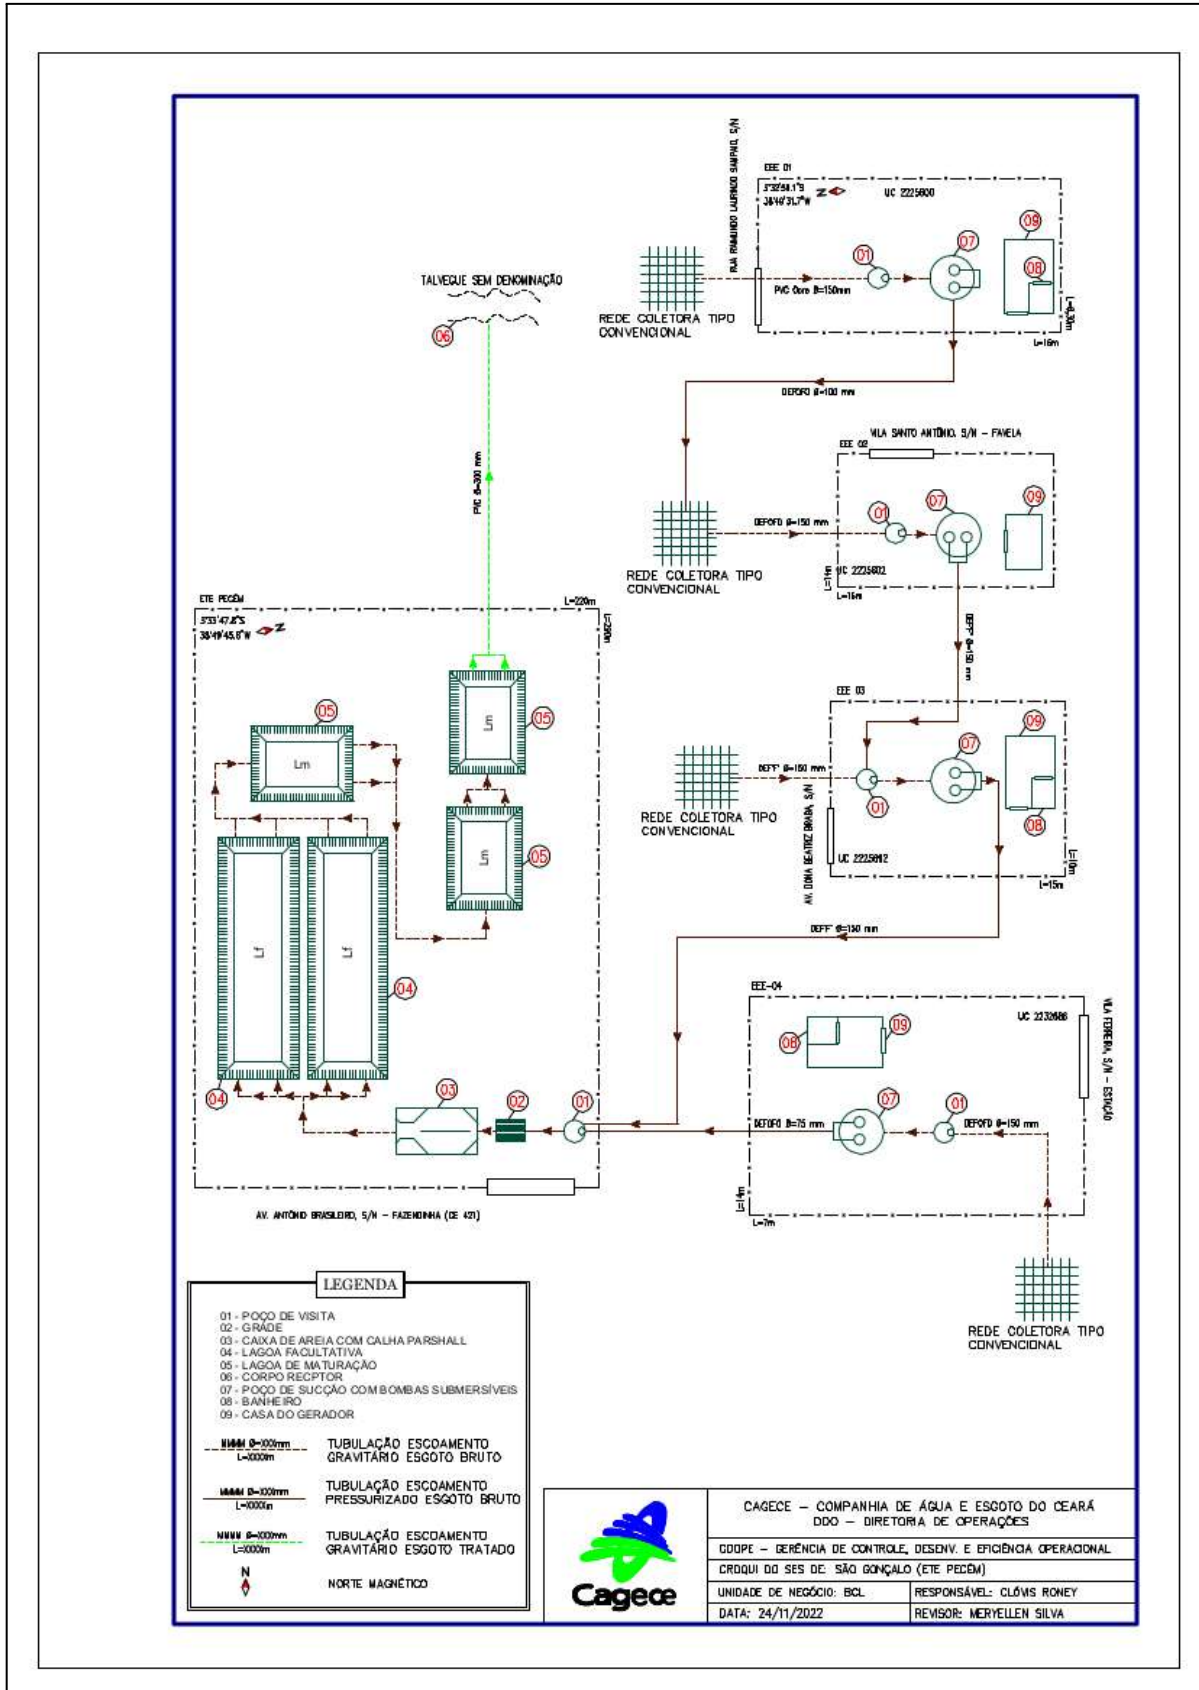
RUA RAIMUNDO LAURINDO SAMPAIO, S/N

EEE 01
3°32'58.1"S
38°46'31.7"W
UC 2225800

01 07 09 08

REDE COLETORA TIPO CONVENCIONAL

PVC Ocre Ø=150mm

L=4,30m
L=16m

TALVEGUE SEM DENOMINAÇÃO

06

DEFOFO Ø=100 mm

VILA SANTO ANTÔNIO, S/N – FAVELA

EEE 02

PVC Ø=300 mm

01 07 09

REDE COLETORA TIPO CONVENCIONAL

DEFOFO Ø=150 mm

UC 2225802
L=14m
L=15m

DEFF Ø=150 mm

ETE PECÉM
3°33'47.8"S
38°49'45.6"W
L=220m
L=290m

05 Lm
05 Lm
05 Lm

EEE 03

09 07

REDE COLETORA TIPO CONVENCIONAL

DEFF Ø=150 mm

01 08

AV. DONA BEATRIZ BRABA, S/N

UC 2225812
L=10m
L=15m

Lf Lf

04

DEFF Ø=150 mm

EEE-04

UC 2232688

VILA FERREIRA, S/N – ESTAÇÃO

08 09

04 03 02 01 07 01

DEFOFO Ø=75 mm
DEFOFO Ø=150 mm

L=14m
L=7m

AV. ANTÔNIO BRASILEIRO, S/N – FAZENDINHA (CE 421)

REDE COLETORA TIPO CONVENCIONAL

LEGENDA

01 - POÇO DE VISITA
02 - GRADE
03 - CAIXA DE AREIA COM CALHA PARSHALL
04 - LAGOA FACULTATIVA
05 - LAGOA DE MATURAÇÃO
06 - CORPO RECPTOR
07 - POÇO DE SUCÇÃO COM BOMBAS SUBMERSÍVEIS
08 - BANHEIRO
09 - CASA DO GERADOR

MMMM Ø=XXXmm L=XXXXm TUBULAÇÃO ESCOAMENTO GRAVITÁRIO ESGOTO BRUTO

MMMM Ø=XXXmm L=XXXXm TUBULAÇÃO ESCOAMENTO PRESSURIZADO ESGOTO BRUTO

MMMM Ø=XXXmm L=XXXXm TUBULAÇÃO ESCOAMENTO GRAVITÁRIO ESGOTO TRATADO

N NORTE MAGNÉTICO

Cagece

CAGECE – COMPANHIA DE ÁGUA E ESGOTO DO CEARÁ
DDO – DIRETORIA DE OPERAÇÕES

GDDPE – GERÊNCIA DE CONTROLE, DESENV. E EFICIÊNCIA OPERACIONAL

CROQUI DO SES DE: SÃO GONÇALO (ETE PECÉM)

| UNIDADE DE NEGÓCIO: BCL | RESPONSÁVEL: CLÓVIS RONEY |
|---|---|
| DATA: 24/11/2022 | REVISOR: MERYELLEN SILVA |